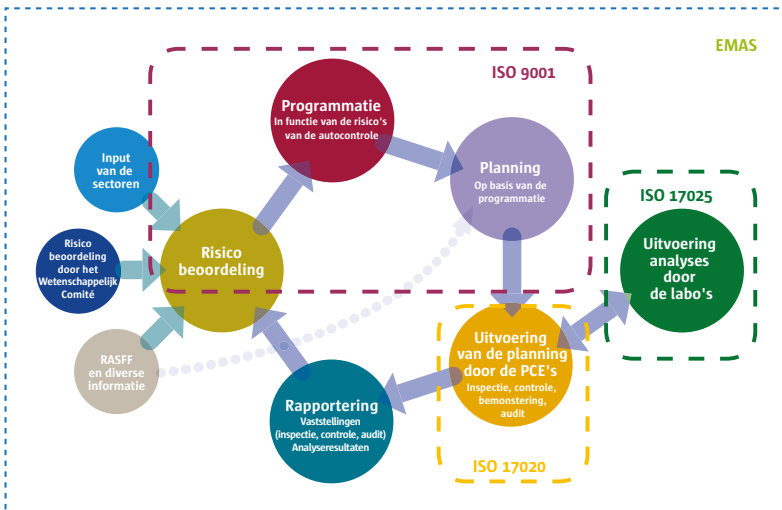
EMAS

ISO 9001

Programmatie
In functie van de risico's van de autocontrole

Input van de sectoren

Planning
Op basis van de programmatie

ISO 17025

Risico beoordeling door het Wetenschappelijk Comité

Risico beoordeling

Uitvoering analyses door de labo's

RASFF en diverse informatie

Uitvoering van de planning door de PCE's
Inspectie, controle, bemonstering, audit

Rapportering
Vaststellingen (inspectie, controle, audit) Analyseresultaten

ISO 17020